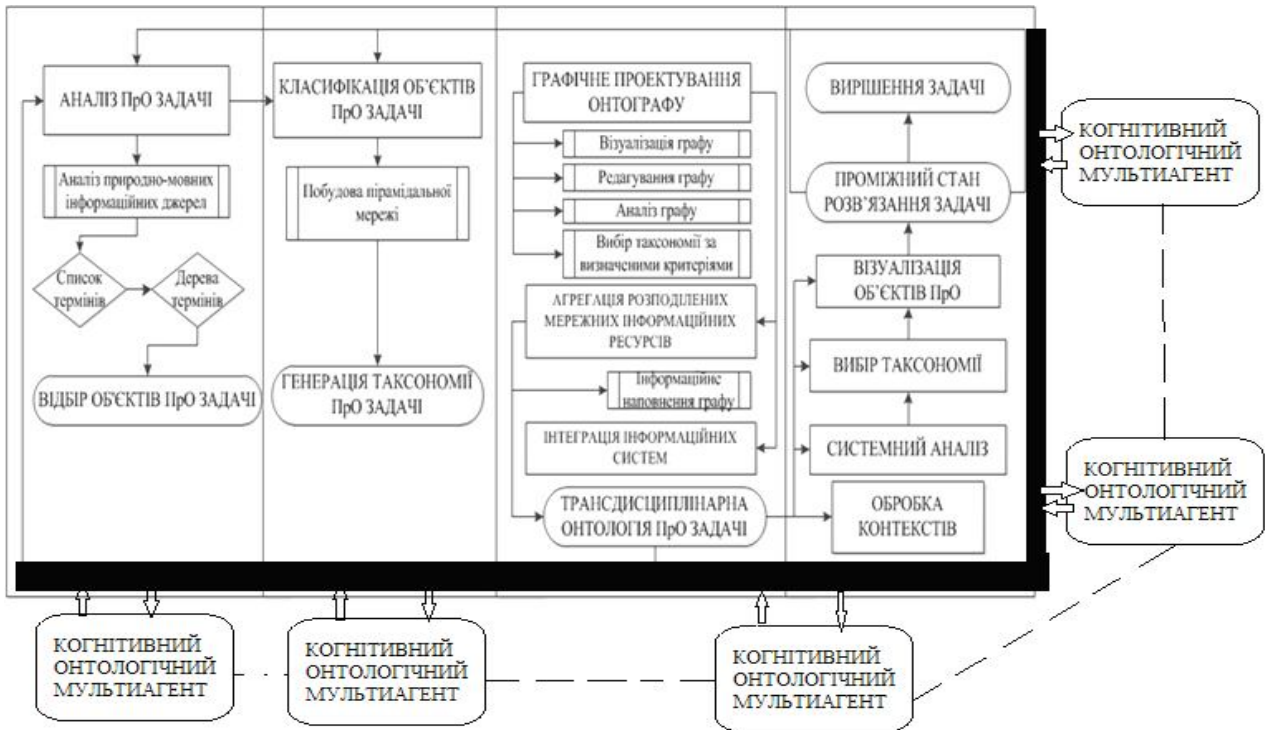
АНАЛІЗ ПрО ЗАДАЧІ

Аналіз природно-мовних інформаційних джерел

Список термінів

Дерева термінів

ВІДБІР ОБ'ЄКТІВ ПрО ЗАДАЧІ

КЛАСИФІКАЦІЯ ОБ'ЄКТІВ ПрО ЗАДАЧІ

Побудова пірамідальної мережі

ГЕНЕРАЦІЯ ТАКСОНОМІЇ ПрО ЗАДАЧІ

ГРАФІЧНЕ ПРОЕКТУВАННЯ ОНТОГРАФУ

Візуалізація графу

Редагування графу

Аналіз графу

Вибір таксономії за визначеними критеріями

АГРЕГАЦІЯ РОЗПОДІЛЕНИХ МЕРЕЖНИХ ІНФОРМАЦІЙНИХ РЕСУРСІВ

Інформаційне наповнення графу

ІНТЕГРАЦІЯ ІНФОРМАЦІЙНИХ СИСТЕМ

ТРАНСДИСЦИПЛІНАРНА ОНТОЛОГІЯ ПрО ЗАДАЧІ

ВИРІШЕННЯ ЗАДАЧІ

ПРОМІЖНИЙ СТАН РОЗВ'ЯЗАННЯ ЗАДАЧІ

ВІЗУАЛІЗАЦІЯ ОБ'ЄКТІВ ПрО

ВИБІР ТАКСОНОМІЇ

СИСТЕМНИЙ АНАЛІЗ

ОБРОБКА КОНТЕКСТІВ

КОГНІТИВНИЙ ОНТОЛОГІЧНИЙ МУЛЬТИАГЕНТ

КОГНІТИВНИЙ ОНТОЛОГІЧНИЙ МУЛЬТИАГЕНТ

КОГНІТИВНИЙ ОНТОЛОГІЧНИЙ МУЛЬТИАГЕНТ

КОГНІТИВНИЙ ОНТОЛОГІЧНИЙ МУЛЬТИАГЕНТ

КОГНІТИВНИЙ ОНТОЛОГІЧНИЙ МУЛЬТИАГЕНТ